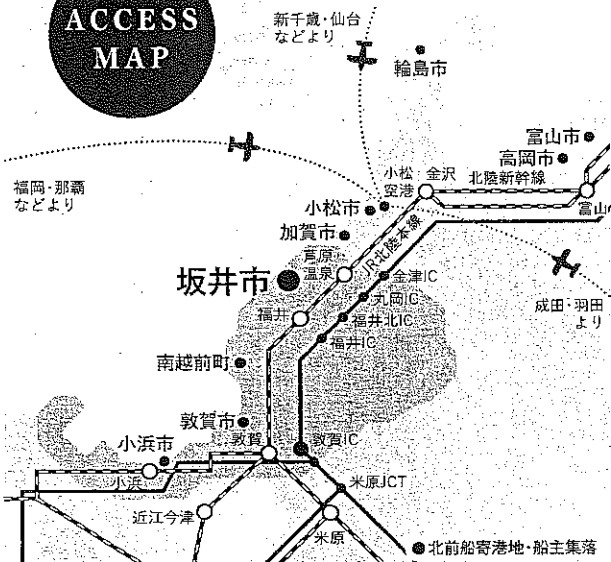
ACCESS MAP

新千歳・仙台などより

輪島市

富山市

高岡市

福岡・那覇などより

小松空港

金沢

北陸新幹線

富山

小松市

加賀市

芦原温泉

JR北陸本線

坂井市

金津IC

丸岡IC

成田・羽田より

福井

福井北IC

福井IC

南越前町

敦賀市

小浜市

敦賀

敦賀IC

小浜

米原JCT

近江今津

米原

北前船寄港地・船主集落